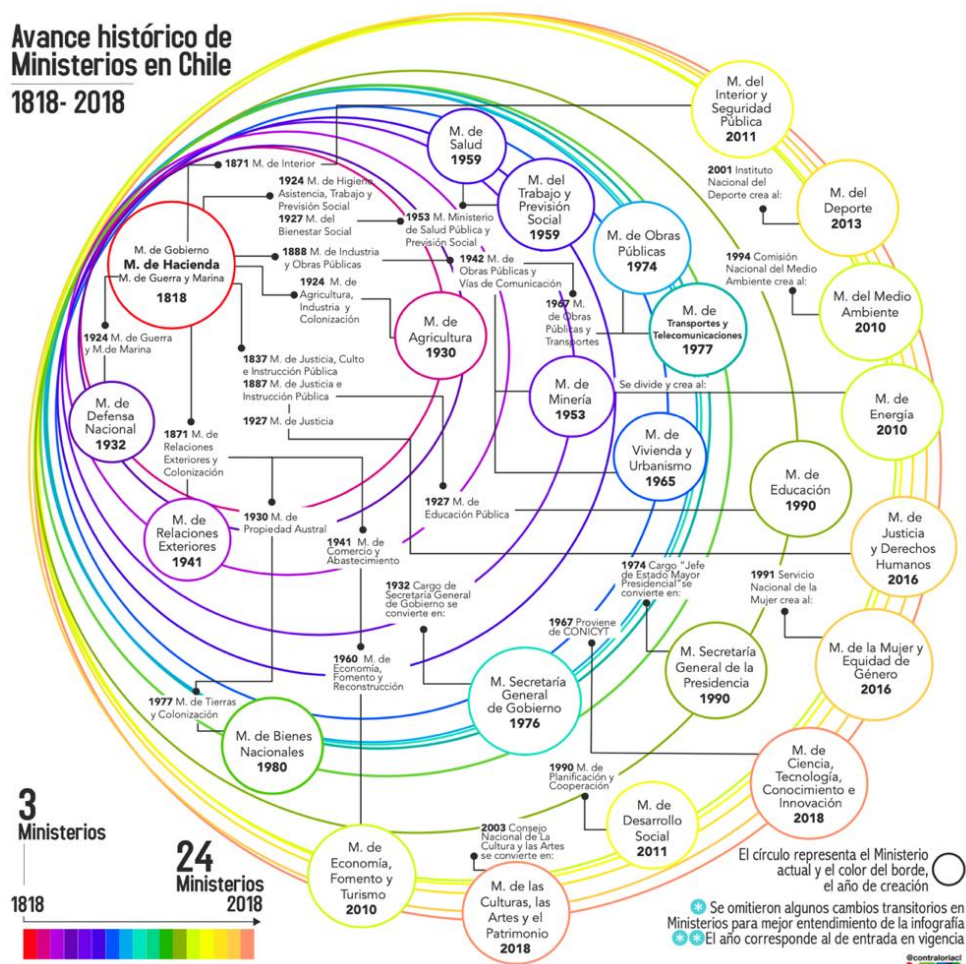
Avance histórico de Ministerios en Chile
1818- 2018

M. de Gobierno
M. de Hacienda
M. de Guerra y Marina
1818

1871 M. de Interior
1924 M. de Higiene, Asistencia, Trabajo y Previsión Social
1927 M. del Bienestar Social
1953 M. Ministerio de Salud Pública y Previsión Social
1888 M. de Industria y Obras Públicas
1942 M. de Obras Públicas y Vías de Comunicación
1967 M. de Obras Públicas y Transportes
1924 M. de Agricultura, Industria y Colonización
1924 M. de Guerra y M.de Marina
1837 M. de Justicia, Culto e Instrucción Pública
1887 M. de Justicia e Instrucción Pública
1927 M. de Justicia
1871 M. de Relaciones Exteriores y Colonización
1930 M. de Propiedad Austral
1941 M. de Comercio y Abastecimiento
1927 M. de Educación Pública
1932 Cargo de Secretaría General de Gobierno se convierte en:
1960 M. de Economía, Fomento y Reconstrucción
1977 M. de Tierras y Colonización
1974 Cargo "Jefe de Estado Mayor Presidencial" se convierte en:
1967 Proviene de CONICYT
1990 M. de Planificación y Cooperación
2003 Consejo Nacional de La Cultura y las Artes se convierte en:
1991 Servicio Nacional de la Mujer crea al:
2001 Instituto Nacional del Deporte crea al:
1994 Comisión Nacional del Medio Ambiente crea al:
Se divide y crea al:

M. de Salud 1959
M. del Trabajo y Previsión Social 1959
M. de Obras Públicas 1974
M. de Transportes y Telecomunicaciones 1977
M. de Agricultura 1930
M. de Minería 1953
M. de Vivienda y Urbanismo 1965
M. de Defensa Nacional 1932
M. de Relaciones Exteriores 1941
M. de Bienes Nacionales 1980
M. Secretaría General de Gobierno 1976
M. Secretaría General de la Presidencia 1990
M. de Educación 1990
M. de Economía, Fomento y Turismo 2010
M. de las Culturas, las Artes y el Patrimonio 2018
M. de Desarrollo Social 2011
M. de Ciencia, Tecnología, Conocimiento e Innovación 2018
M. de la Mujer y Equidad de Género 2016
M. de Justicia y Derechos Humanos 2016
M. de Energía 2010
M. del Medio Ambiente 2010
M. del Deporte 2013
M. del Interior y Seguridad Pública 2011

3 Ministerios
24 Ministerios
1818
2018

El círculo representa el Ministerio actual y el color del borde, el año de creación
* Se omitieron algunos cambios transitorios en Ministerios para mejor entendimiento de la infografía
** El año corresponde al de entrada en vigencia
@contraloriacl